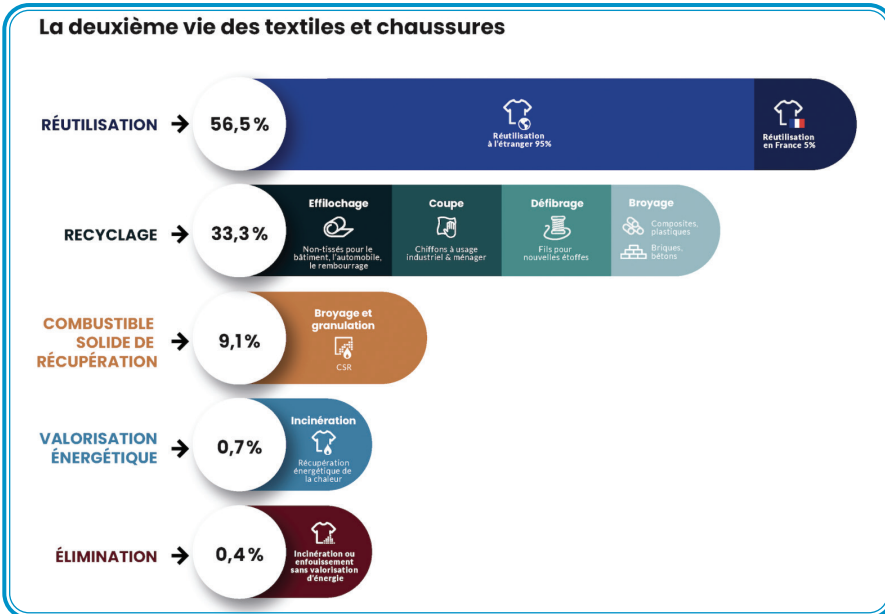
La deuxième vie des textiles et chaussures

RÉUTILISATION 56,5 %

Réutilisation à l'étranger 95%

Réutilisation en France 5%

RECYCLAGE 33,3 %

Effilochage
Non-tissés pour le bâtiment, l'automobile, le rembourrage

Coupe
Chiffons à usage industriel & ménager

Défibrage
Fils pour nouvelles étoffes

Broyage
Composites, plastiques
Briques, bétons

COMBUSTIBLE SOLIDE DE RÉCUPÉRATION 9,1%

Broyage et granulation
CSR

VALORISATION ÉNERGÉTIQUE 0,7%

Incinération
Récupération énergétique de la chaleur

ÉLIMINATION 0,4 %

Incinération ou enfouissement sans valorisation d'énergie